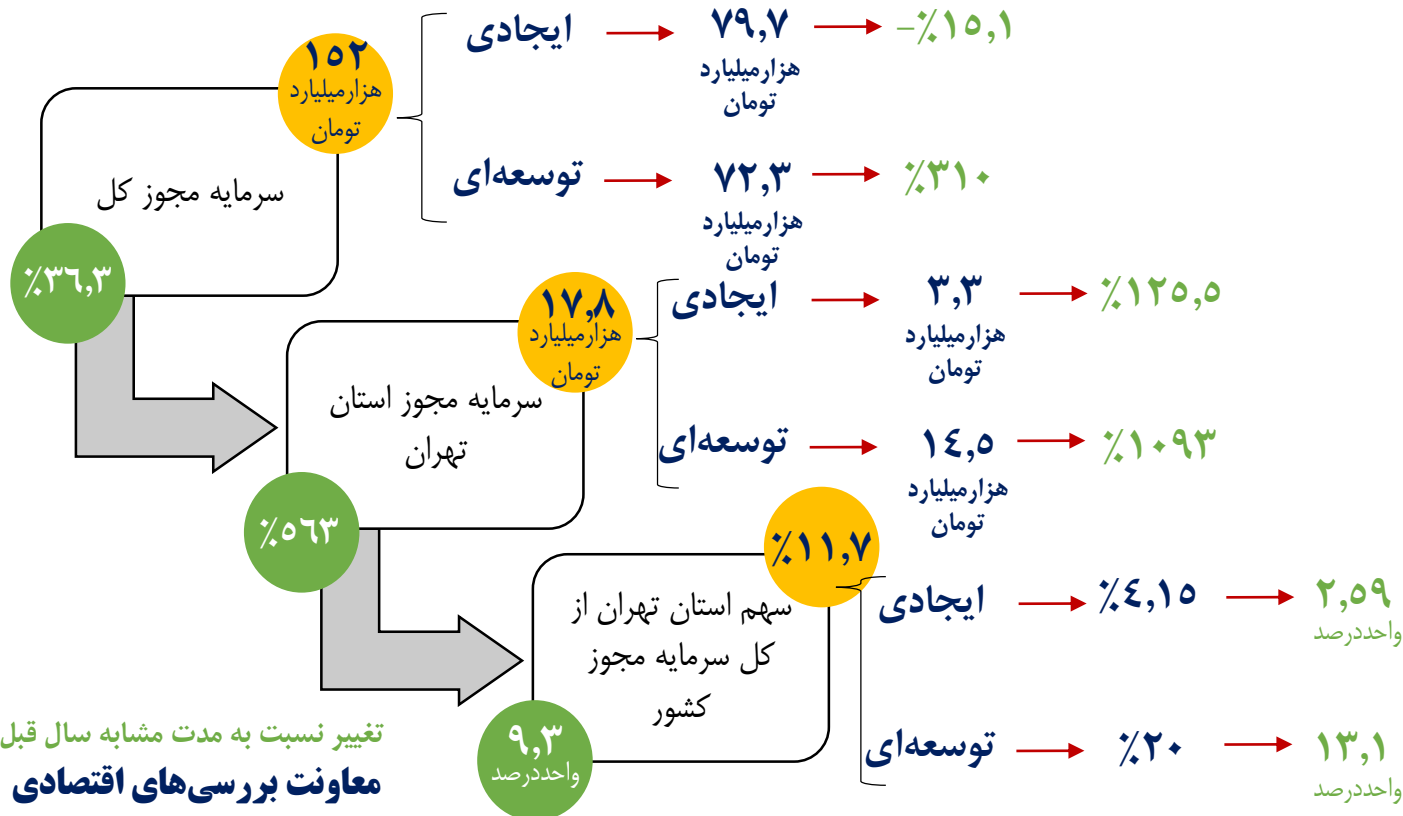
سرمایه مجوز کل

۱۵۲
هزارمیلیارد
تومان

٪۳۶,۳

ایجادی → ۷۹,۷ هزارمیلیارد تومان → ٪۱۵,۱-

توسعه‌ای → ۷۲,۳ هزارمیلیارد تومان → ٪۳۱۰

سرمایه مجوز استان تهران

۱۷,۸
هزارمیلیارد
تومان

٪۵۶۳

ایجادی → ۳,۳ هزارمیلیارد تومان → ٪۱۲۵,۵

توسعه‌ای → ۱۴,۵ هزارمیلیارد تومان → ٪۱۰۹۳

سهم استان تهران از کل سرمایه مجوز کشور

٪۱۱,۷

۹,۳
واحددرصد

ایجادی → ٪۴,۱۵ → ۲,۵۹ واحددرصد

توسعه‌ای → ٪۲۰ → ۱۳,۱ واحددرصد

تغییر نسبت به مدت مشابه سال قبل
معاونت بررسی‌های اقتصادی